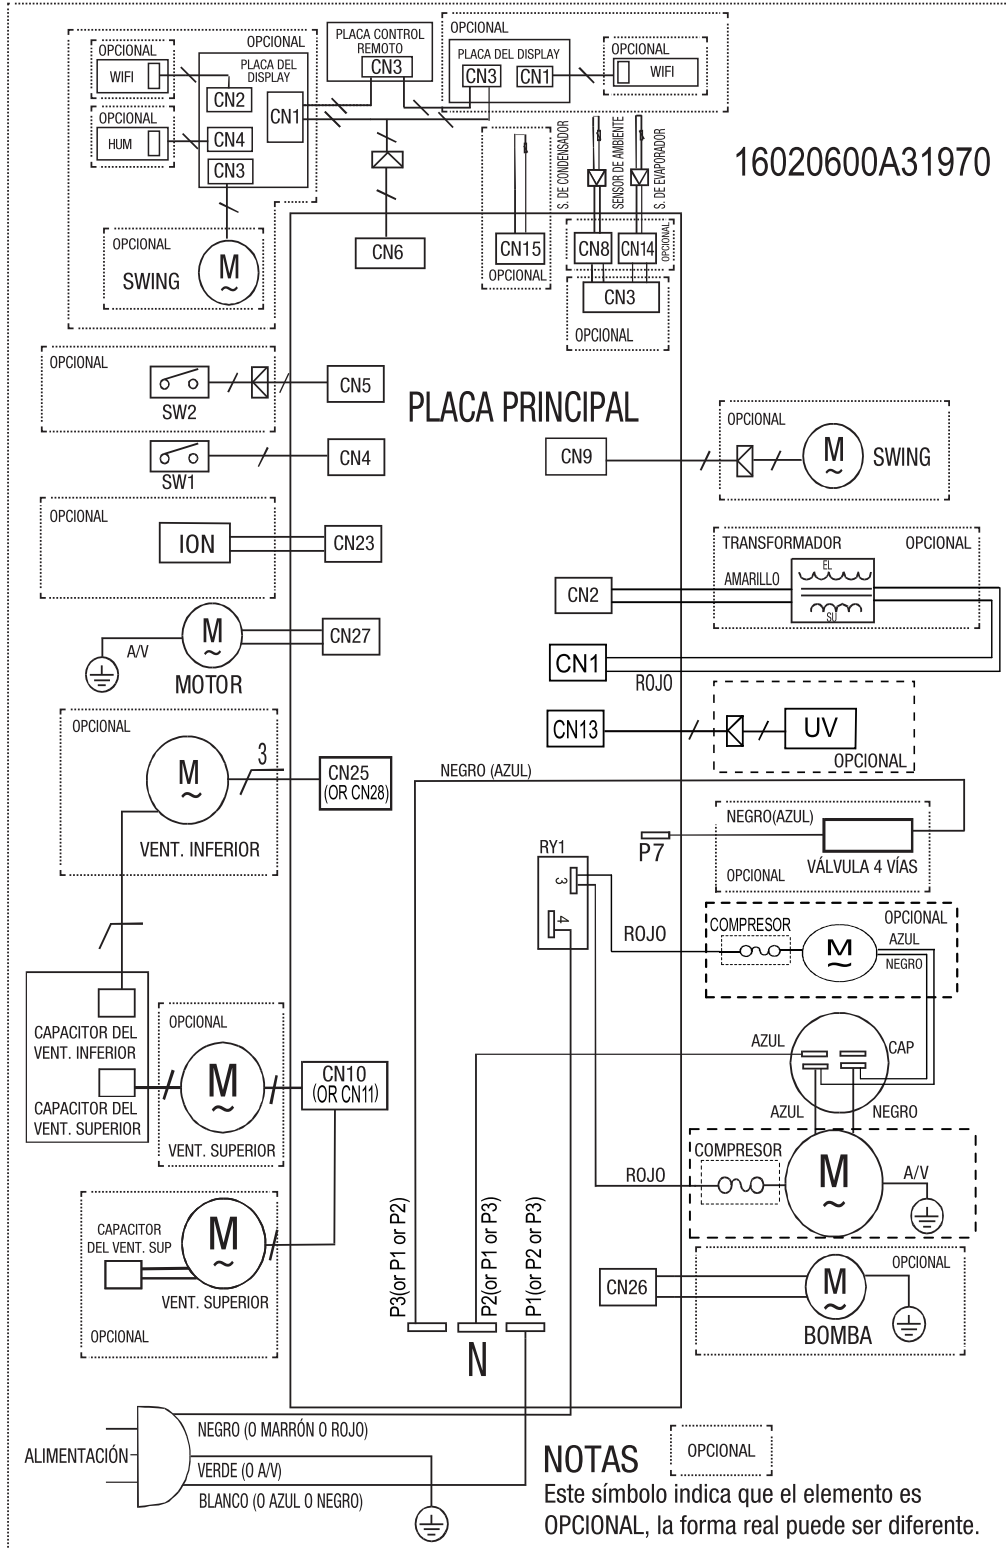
OPCIONAL
OPCIONAL
WIFI
PLACA DEL DISPLAY
CN2
OPCIONAL
HUM
CN4
CN1
CN3
OPCIONAL
SWING
M
PLACA CONTROL REMOTO
CN3
OPCIONAL
PLACA DEL DISPLAY
CN3
CN1
OPCIONAL
WIFI
16020600A31970
CN6
S. DE CONDENSADOR
SENSOR DE AMBIENTE
S. DE EVAPORADOR
CN15
OPCIONAL
CN8
CN14
OPCIONAL
CN3
OPCIONAL
OPCIONAL
SW2
CN5
SW1
CN4
PLACA PRINCIPAL
CN9
OPCIONAL
M
SWING
OPCIONAL
ION
CN23
TRANSFORMADOR
OPCIONAL
AMARILLO
EL
SU
CN2
M
A/V
CN27
MOTOR
CN1
ROJO
CN13
UV
OPCIONAL
OPCIONAL
M
3
CN25
(OR CN28)
NEGRO (AZUL)
VENT. INFERIOR
NEGRO(AZUL)
P7
VÁLVULA 4 VÍAS
OPCIONAL
RY1
3
4
COMPRESOR
OPCIONAL
AZUL
NEGRO
ROJO
M
CAPACITOR DEL VENT. INFERIOR
OPCIONAL
M
CN10
(OR CN11)
AZUL
CAP
CAPACITOR DEL VENT. SUPERIOR
VENT. SUPERIOR
AZUL
NEGRO
COMPRESOR
ROJO
M
A/V
CAPACITOR DEL VENT. SUP
M
VENT. SUPERIOR
OPCIONAL
P3(or P1 or P2)
P2(or P1 or P3)
P1(or P2 or P3)
N
CN26
OPCIONAL
M
BOMBA
ALIMENTACIÓN
NEGRO (O MARRÓN O ROJO)
VERDE (O A/V)
BLANCO (O AZUL O NEGRO)
NOTAS
OPCIONAL
Este símbolo indica que el elemento es OPCIONAL, la forma real puede ser diferente.